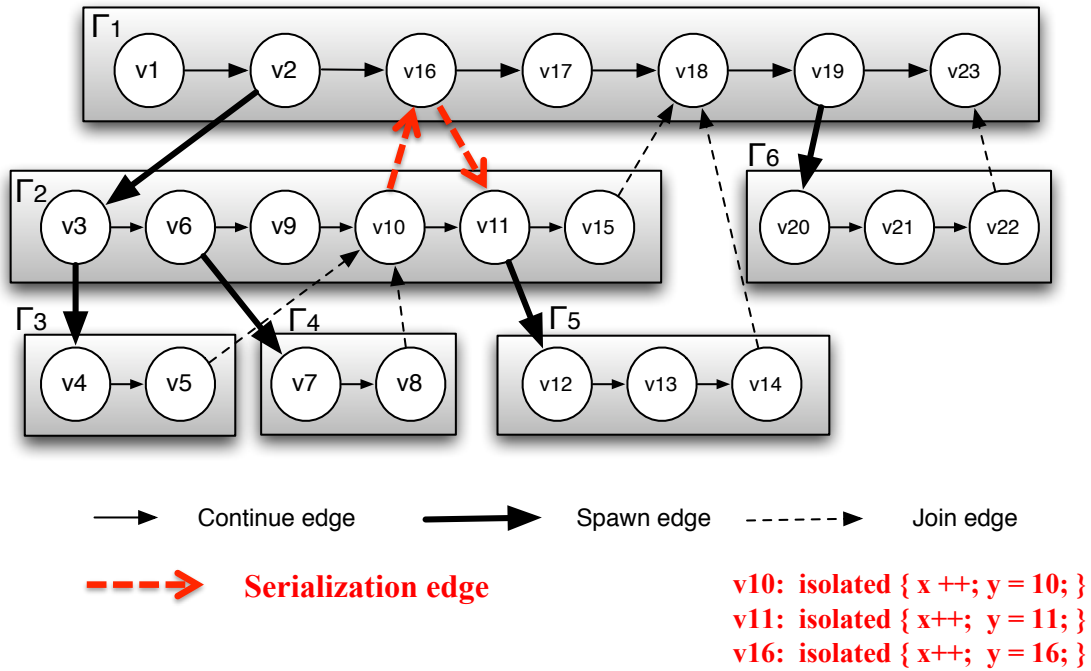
$\Gamma_1$

v1 v2 v16 v17 v18 v19 v23

$\Gamma_2$

v3 v6 v9 v10 v11 v15

$\Gamma_6$

v20 v21 v22

$\Gamma_3$

v4 v5

$\Gamma_4$

v7 v8

$\Gamma_5$

v12 v13 v14

Continue edge

Spawn edge

Join edge

Serialization edge

v10: isolated { x ++; y = 10; }
v11: isolated { x++; y = 11; }
v16: isolated { x++; y = 16; }